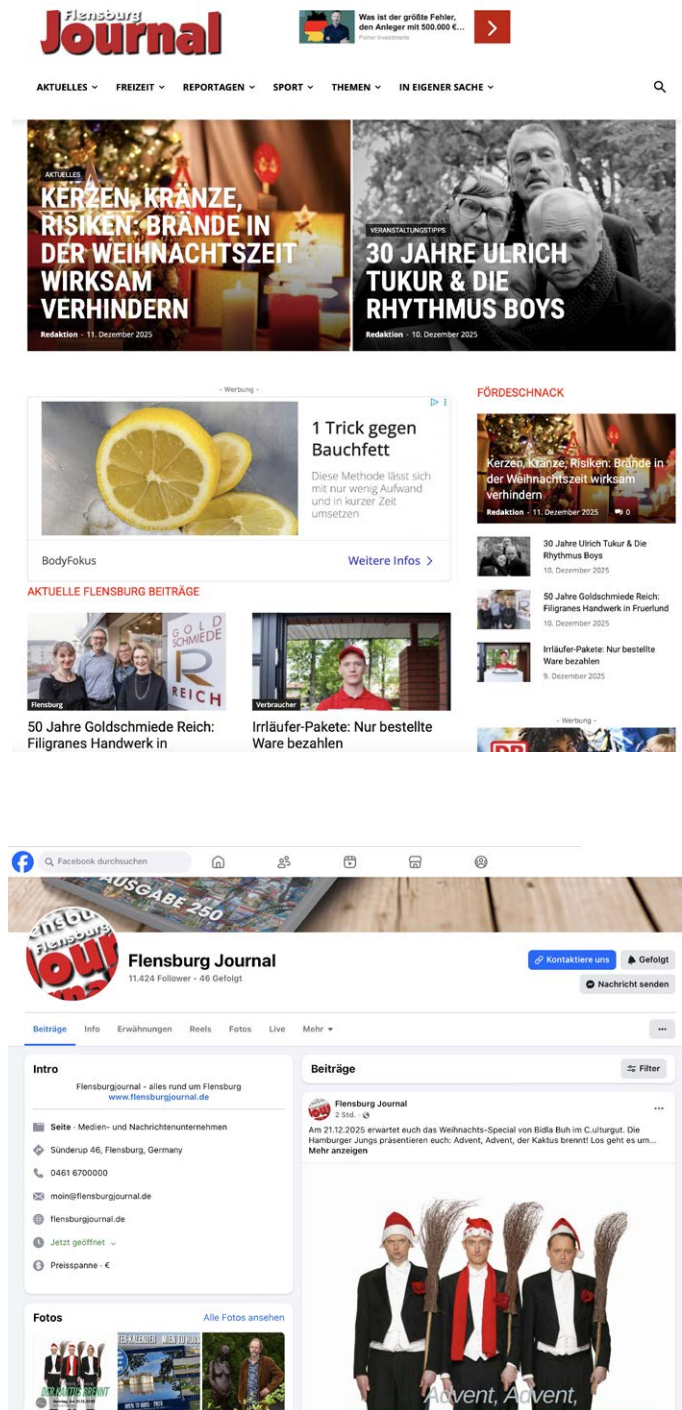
Flensburg Journal

Was ist der größte Fehler, den Anleger mit 500.000 €...
Fisher Investments

AKTUELLES FREIZEIT REPORTAGEN SPORT THEMEN IN EIGENER SACHE

AKTUELLES
KERZEN, KRÄNZE, RISIKEN: BRÄNDE IN DER WEIHNACHTSZEIT WIRKSAM VERHINDERN
Redaktion - 11. Dezember 2025

VERANSTALTUNGSTIPPS
30 JAHRE ULRICH TUKUR & DIE RHYTHMUS BOYS
Redaktion - 10. Dezember 2025

- Werbung -
1 Trick gegen Bauchfett
Diese Methode lässt sich mit nur wenig Aufwand und in kurzer Zeit umsetzen
BodyFokus
Weitere Infos

AKTUELLE FLENSBURG BEITRÄGE

Flensburg
50 Jahre Goldschmiede Reich: Filigranes Handwerk in

Verbraucher
Irrläufer-Pakete: Nur bestellte Ware bezahlen

FÖRDESCHNACK
Kerzen, Kränze, Risiken: Brände in der Weihnachtszeit wirksam verhindern
Redaktion - 11. Dezember 2025 0

30 Jahre Ulrich Tukur & Die Rhythmus Boys
10. Dezember 2025

50 Jahre Goldschmiede Reich: Filigranes Handwerk in Fruerlund
10. Dezember 2025

Irrläufer-Pakete: Nur bestellte Ware bezahlen
9. Dezember 2025

- Werbung -

Facebook durchsuchen

AUSGABE 250

Flensburg Journal
11.424 Follower • 46 Gefolgt
Kontaktiere uns
Gefolgt
Nachricht senden

Beiträge Info Erwähnungen Reels Fotos Live Mehr

Intro
Flensburgjournal - alles rund um Flensburg
www.flensburgjournal.de
Seite · Medien- und Nachrichtenunternehmen
Sünderup 46, Flensburg, Germany
0461 6700000
moin@flensburgjournal.de
flensburgjournal.de
Jetzt geöffnet
Preisspanne · €

Fotos
Alle Fotos ansehen

Beiträge
Filter

Flensburg Journal
2 Std.
Am 21.12.2025 erwartet euch das Weihnachts-Special von Bidla Buh im C.ulturgut. Die Hamburger Jungs präsentieren euch: Advent, Advent, der Kaktus brennt! Los geht es um...
Mehr anzeigen

Advent, Advent,